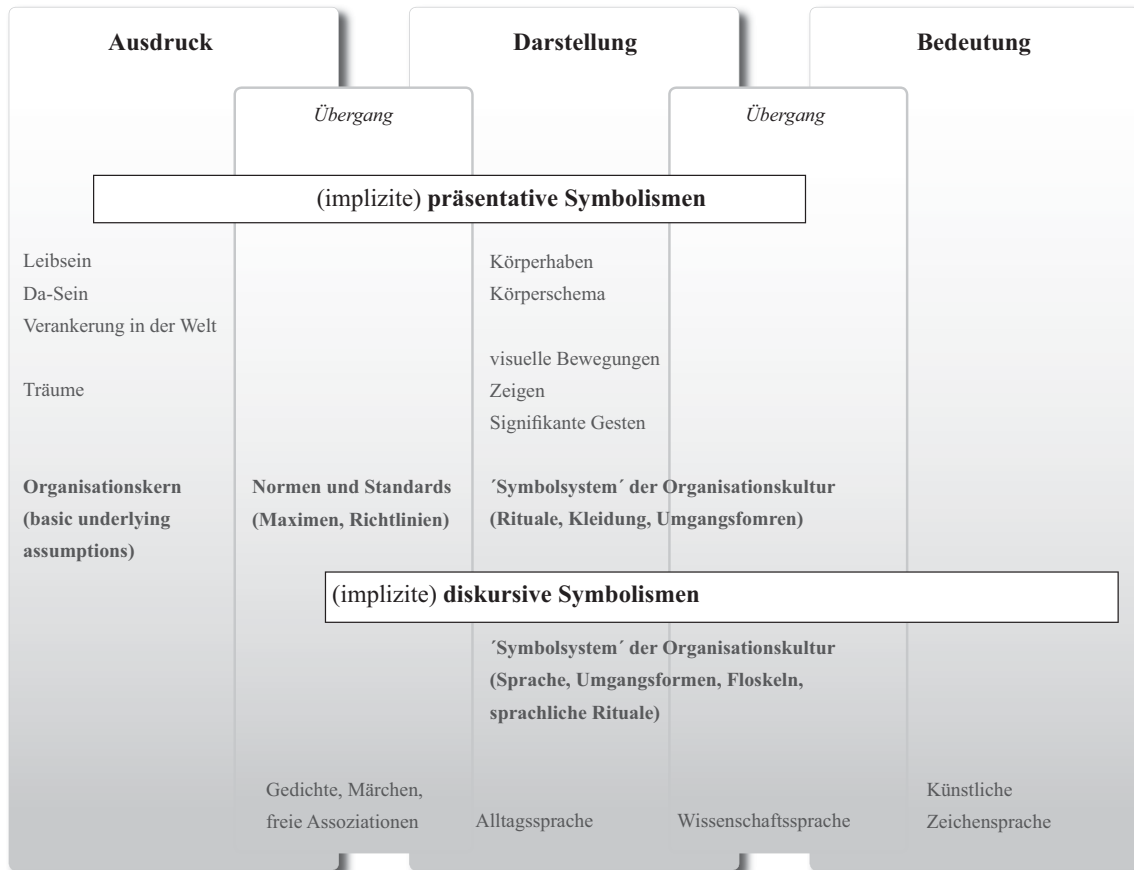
Ausdruck

Darstellung

Bedeutung

Übergang

Übergang

(implizite) **präsentative Symbolismen**

Leibsein
Da-Sein
Verankerung in der Welt

Träume

Körperhaben
Körperschema

visuelle Bewegungen
Zeigen
Signifikante Gesten

**Organisationskern (basic underlying assumptions)**

**Normen und Standards (Maximen, Richtlinien)**

**´Symbolsystem´ der Organisationskultur (Rituale, Kleidung, Umgangsfomren)**

(implizite) **diskursive Symbolismen**

**´Symbolsystem´ der Organisationskultur (Sprache, Umgangsformen, Floskeln, sprachliche Rituale)**

Gedichte, Märchen, freie Assoziationen

Alltagssprache

Wissenschaftssprache

Künstliche Zeichensprache